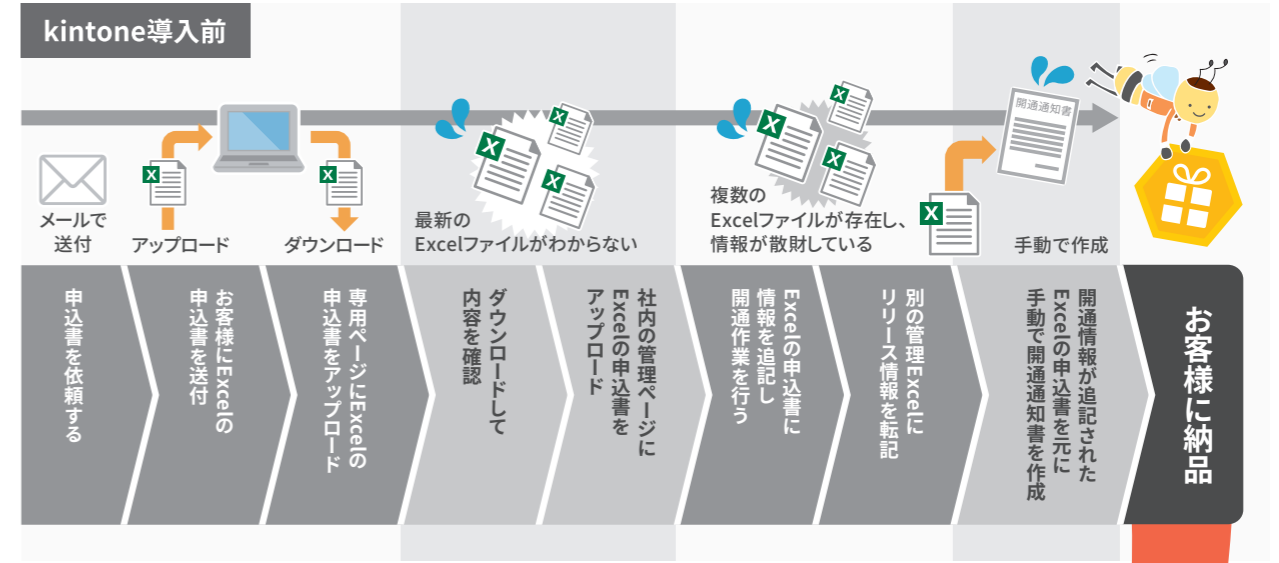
kintone導入前

メールで送付

アップロード

ダウンロード

最新のExcelファイルがわからない

複数のExcelファイルが存在し、情報が散財している

開通通知書

手動で作成

申込書を依頼する

お客様にExcelの申込書を送付

専用ページにExcelの申込書をアップロード

ダウンロードして内容を確認

社内の管理ページにExcelの申込書をアップロード

Excelの申込書に情報を追記し開通作業を行う

別の管理Excelにリリース情報を転記

開通情報が追記されたExcelの申込書を元に手動で開通通知書を作成

お客様に納品